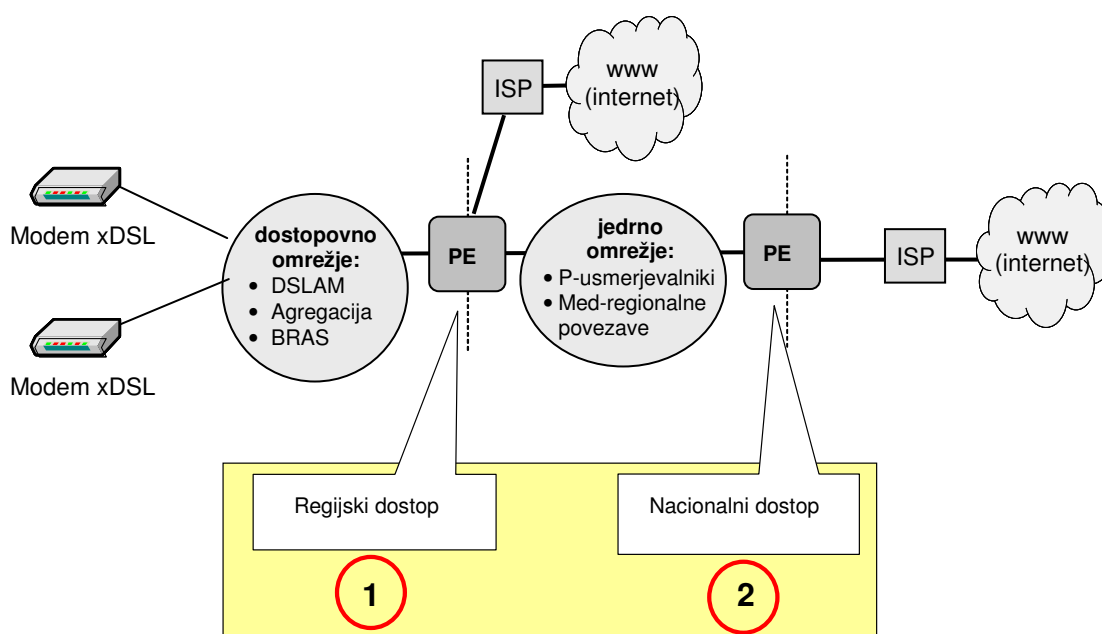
ISP

www (internet)

Modem xDSL

Modem xDSL

dostopovno omrežje:
• DSLAM
• Agregacija
• BRAS

PE

jedrno omrežje:
• P-usmerjevalniki
• Med-regionalne povezave

PE

ISP

www (internet)

Regijski dostop

Nacionalni dostop

1

2